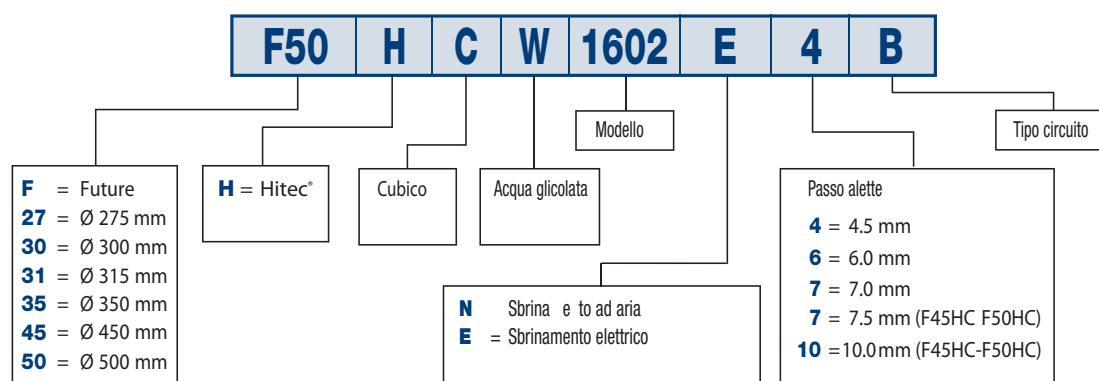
| F50 | H | C | W | 1602 | E | 4 | B |
|---|---|---|---|---|---|---|---|

Modello

Tipo circuito

**F** = Future
**27** = Ø 275 mm
**30** = Ø 300 mm
**31** = Ø 315 mm
**35** = Ø 350 mm
**45** = Ø 450 mm
**50** = Ø 500 mm

**H** = Hitec®

Cubico

Acqua glicolata

**N** Sbrina e to ad aria
**E** = Sbrinamento elettrico

Passo alette
**4** = 4.5 mm
**6** = 6.0 mm
**7** = 7.0 mm
**7** = 7.5 mm (F45HC F50HC)
**10** =10.0 mm (F45HC-F50HC)